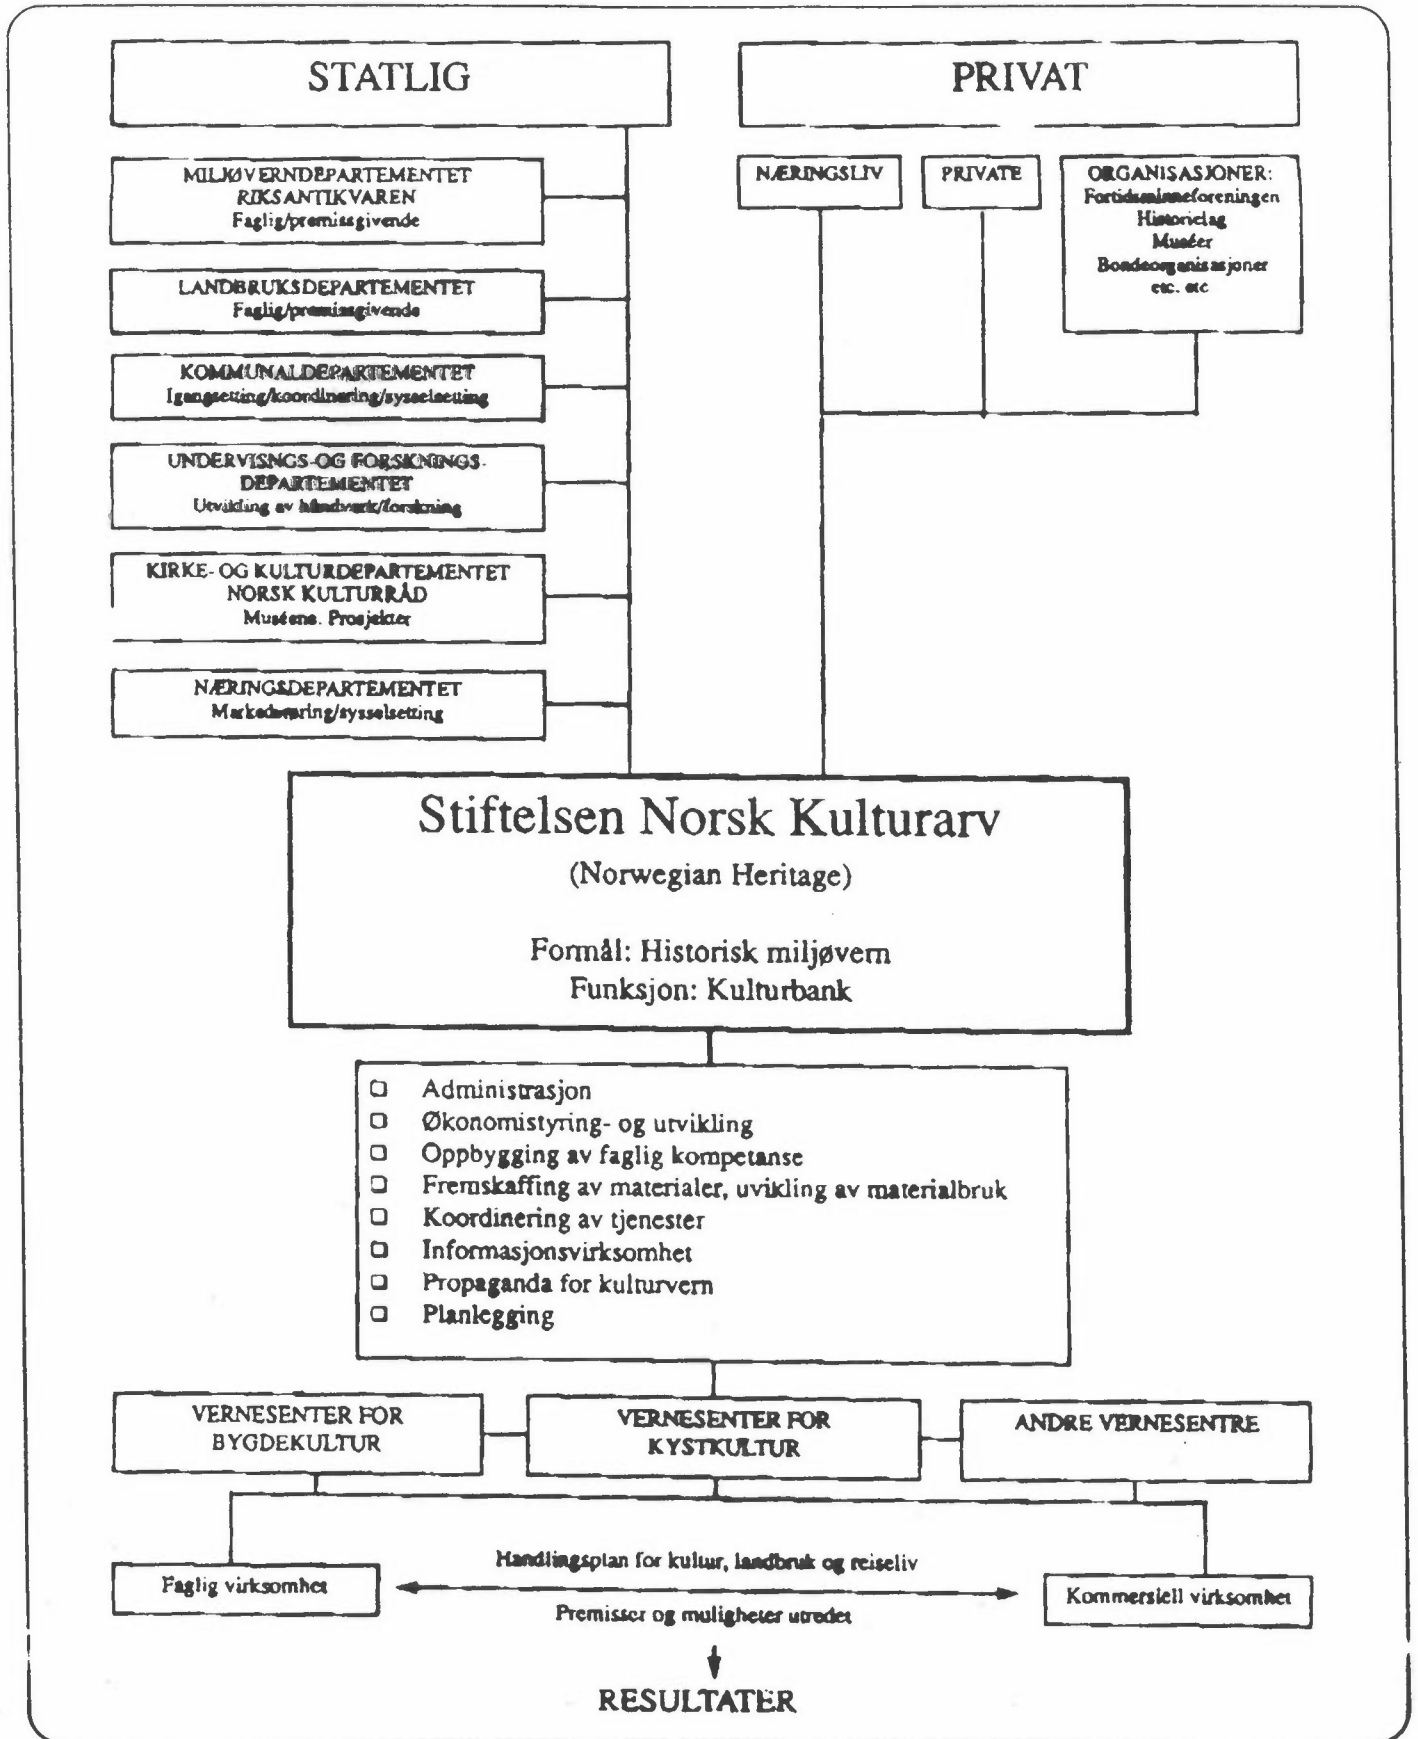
STATLIG

PRIVAT

MILJØVERNDEPARTEMENTET
RIKSANTIKVAREN
Faglig/premissgivende

LANDBRUKSDEPARTEMENTET
Faglig/premissgivende

KOMMUNALDEPARTEMENTET
Igangsetting/koordinering/sysselsetting

UNDERVISNGS-OG FORSKNINGS-DEPARTEMENTET
Utvikling av håndverk/forskning

KIRKE- OG KULTURDEPARTEMENTET
NORSK KULTURRÅD
Muséene. Prosjekter

NÆRINGSDEPARTEMENTET
Markedsføring/sysselsetting

NÆRINGSLIV

PRIVATE

ORGANISASJONER:
Fortidsminneforeningen
Historielag
Muséer
Bondeorganisasjoner
etc. etc

Stiftelsen Norsk Kulturarv
(Norwegian Heritage)

Formål: Historisk miljøvern
Funksjon: Kulturbank

Administrasjon
Økonomistyring- og utvikling
Oppbygging av faglig kompetanse
Fremskaffing av materialer, uvikling av materialbruk
Koordinering av tjenester
Informasjonsvirksomhet
Propaganda for kulturvern
Planlegging

VERNESENTER FOR BYGDEKULTUR

VERNESENTER FOR KYSTKULTUR

ANDRE VERNESENTRE

Faglig virksomhet

Handlingsplan for kultur, landbruk og reiseliv

Premisser og muligheter utredet

Kommersiell virksomhet

RESULTATER